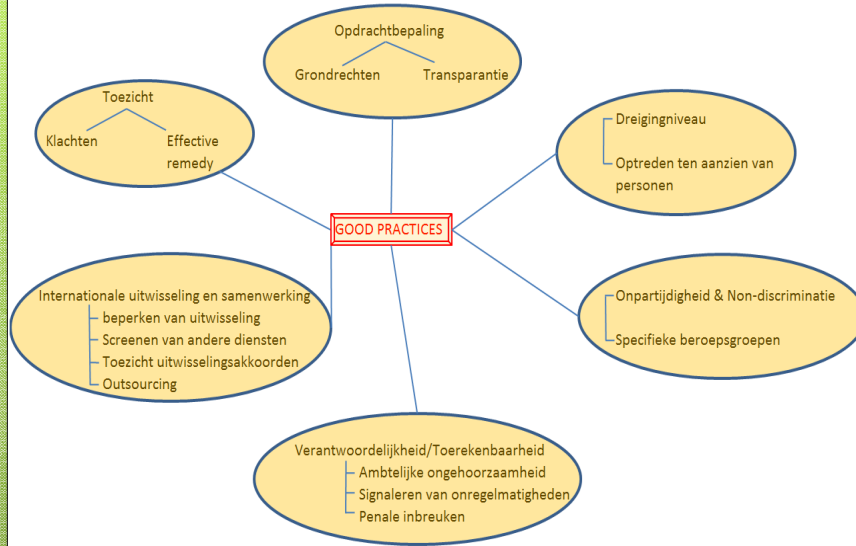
Opdrachtbepaling
Grondrechten
Transparantie

Toezicht
Klachten
Effective remedy

Dreigingniveau
Optreden ten aanzien van personen

GOOD PRACTICES

Internationale uitwisseling en samenwerking
beperken van uitwisseling
Screenen van andere diensten
Toezicht uitwisselingsakkoorden
Outsourcing

Onpartijdigheid & Non-discriminatie
Specifieke beroepsgroepen

Verantwoordelijkheid/Toerekenbaarheid
Ambtelijke ongehoorzaamheid
Signaleren van onregelmatigheden
Penale inbreuken